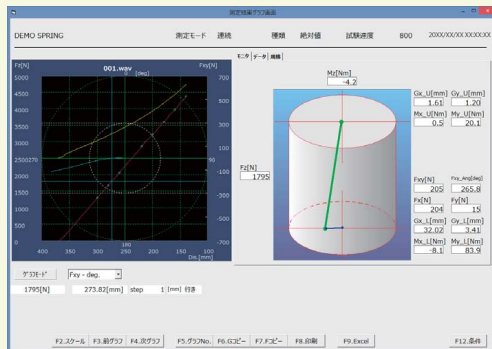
測定結果グラフ画面

DEMO SPRING 測定モード 連続 種類 絶対値 試験速度 800 20XX/XX/XX XX:XX:XX

Fz[N] 001.wav Fxy[N]
[deg]

5000 700
4500 500
4000
3500 300
3000 100
2500270 90
2000 -100
1500 -300
1000 -500
500
0 -700
400 350 300 250 200 150 100
180
Dis.[mm]

モニタ データ 諸元

Mz[Nm]
-4.2

Gx_U[mm] 1.61
Gy_U[mm] 1.20
Mx_U[Nm] 0.5
My_U[Nm] 20.1

Fz[N]
1795

Fxy[N] 205
Fxy_Ang[deg] 265.8
Fx[N] 204
Fy[N] 15
Gx_L[mm] 32.02
Gy_L[mm] 3.41
Mx_L[Nm] -8.1
My_L[Nm] 83.9

グラフモード Fxy - deg.
1795[N] 273.82[mm] step 1 [mm] 行き

F2.スケール F3.前グラフ F4.次グラフ F5.グラフNo. F6.Gコピー F7.Fコピー F8.印刷 F9.Excel F12.条件